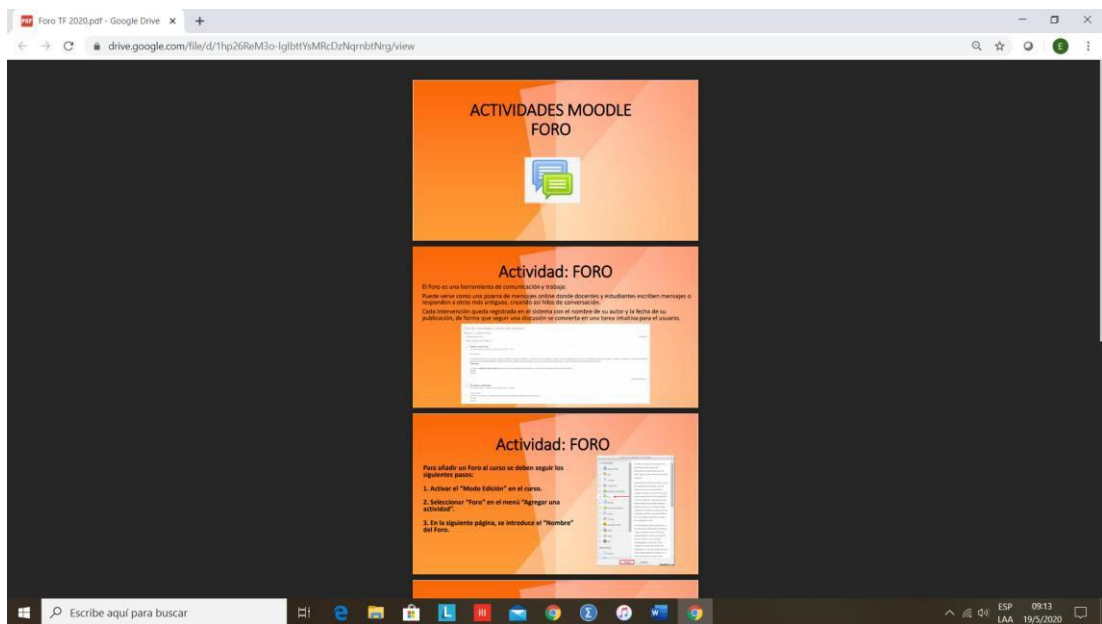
Foro TF 2020.pdf - Google Drive ×

drive.google.com/file/d/1hp26ReM3o-IglbttYsMRcDzNqrnbtNrg/view

ACTIVIDADES MOODLE
FORO

Actividad: FORO

El Foro es una herramienta de comunicación y trabajo.

Puede verse como una pizarra de mensajes online donde docentes y estudiantes escriben mensajes o responden a otros más antiguos, creando así hilos de conversación.

Cada intervención queda registrada en el sistema con el nombre de su autor y la fecha de su publicación, de forma que seguir una discusión se convierte en una tarea intuitiva para el usuario.

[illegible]

Actividad: FORO

Para añadir un Foro al curso se deben seguir los siguientes pasos:

1. Activar el "Modo Edición" en el curso.

2. Seleccionar "Foro" en el menú "Agregar una actividad".

3. En la siguiente página, se introduce el "Nombre" del Foro.

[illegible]

Escribe aquí para buscar

ESP
LAA
09:13
19/5/2020